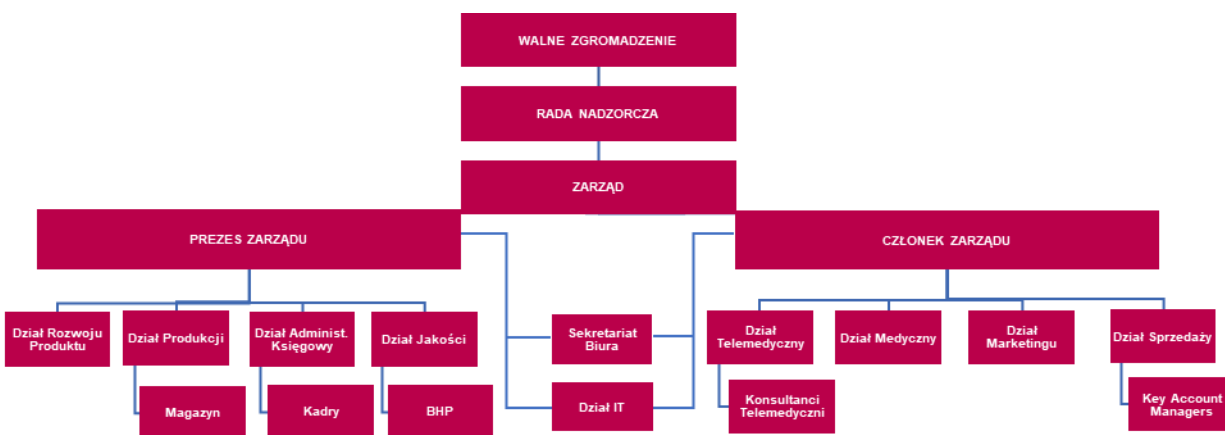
WALNE ZGROMADZENIE

RADA NADZORCZA

ZARZĄD

PREZES ZARZĄDU

CZŁONEK ZARZĄDU

Dział Rozwoju Produktu

Dział Produkcji

Dział Administ. Księgowy

Dział Jakości

Sekretariat Biura

Dział IT

Dział Telemedyczny

Dział Medyczny

Dział Marketingu

Dział Sprzedaży

Magazyn

Kadry

BHP

Konsultanci Telemedyczni

Key Account Managers